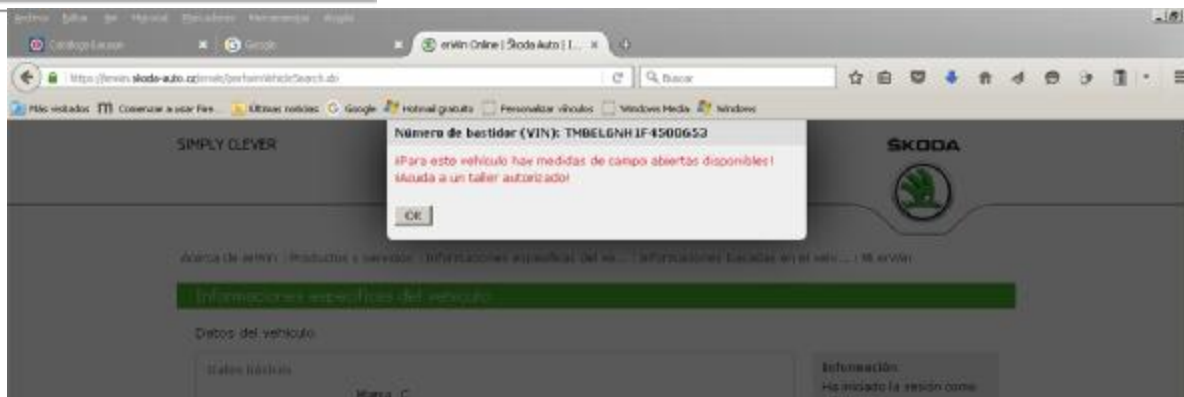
Archivo Editar Ver Historial Marcadores Herramientas Ayuda

Catálogo Lacuun | Google | erWin Online | Škoda Auto | I... ×

https://erwin.skoda-auto.cz/erwin/perform/VehicleSearch.do

Buscar

Más visitados | Comenzar a usar Fire... | Últimas noticias | Google | Hotmail gratuito | Personalizar vínculos | Windows Media | Windows

SIMPLY CLEVER

ŠKODA

Número de bastidor (VIN): TMBELGNH1F4500653

¡Para este vehículo hay medidas de campo abiertas disponibles! ¡Acuda a un taller autorizado!

OK

Acerca de erWin | Productos y servicios | Informaciones específicas del ve... | Informaciones basadas en el vehí... | Mi erWin

Informaciones específicas del vehículo

Datos del vehículo

Datos básicos

Marca C

Información
Ha iniciado la sesión como